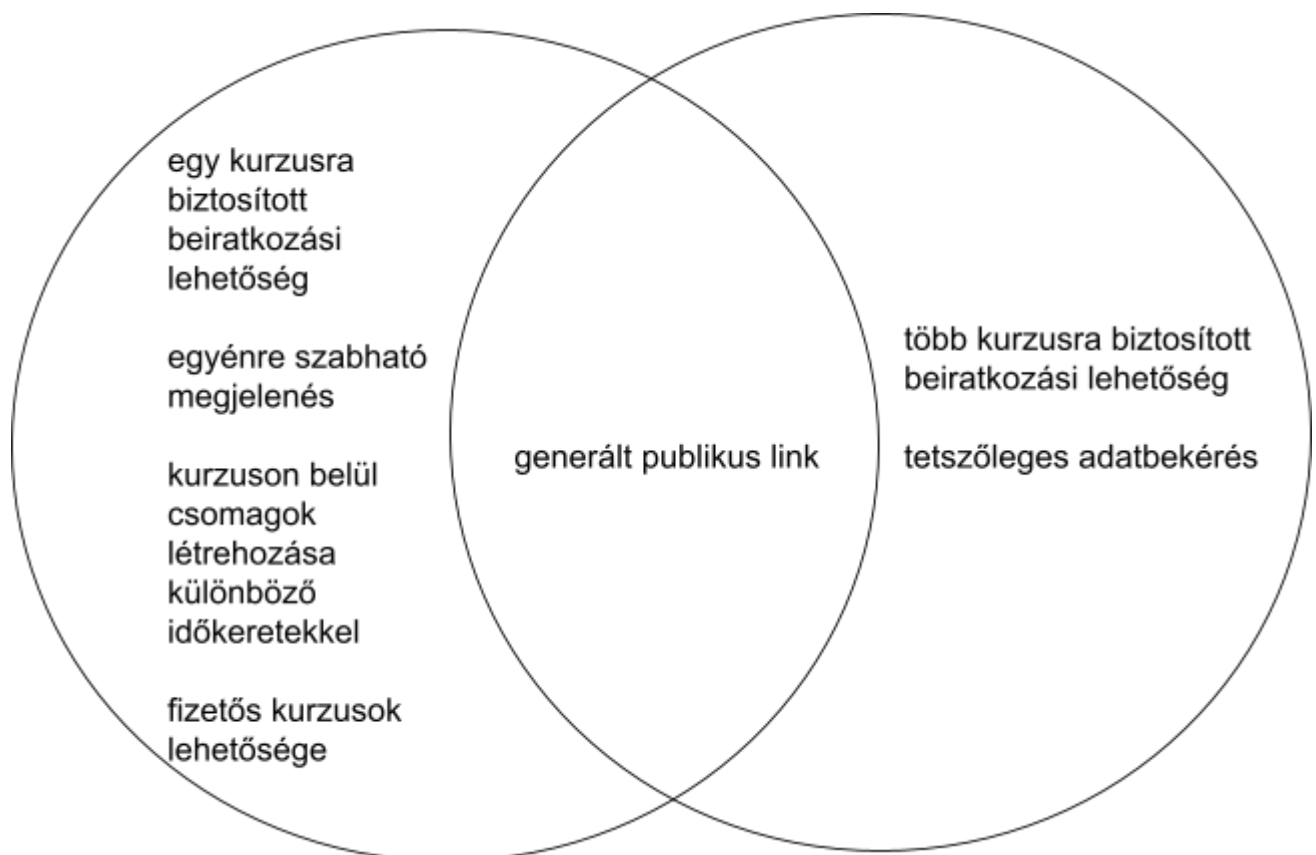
egy kurzusra biztosított beiratkozási lehetőség

egyénre szabható megjelenés

kurzuson belül csomagok létrehozása különböző időkeretekkel

fizetős kurzusok lehetősége

generált publikus link

több kurzusra biztosított beiratkozási lehetőség

tetszőleges adatbekérés